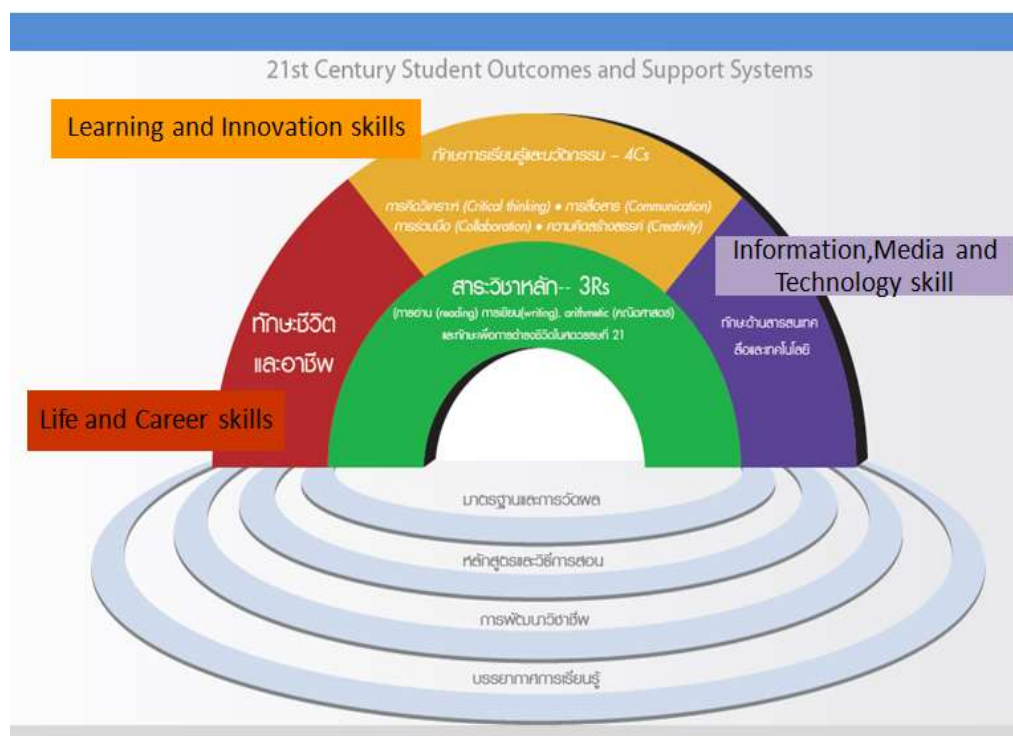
21st Century Student Outcomes and Support Systems

Learning and Innovation skills

ทักษะการเรียนรู้และนวัตกรรม – 4Cs

การคิดวิเคราะห์ (Critical thinking) • การสื่อสาร (Communication) การร่วมมือ (Collaboration) • ความคิดสร้างสรรค์ (Creativity)

Information,Media and Technology skill

ทักษะด้านสารสนเทศ สื่อและเทคโนโลยี

สาระวิชาหลัก-- 3Rs

(การอ่าน (reading) การเขียน(writing), arithmetic (คณิตศาสตร์) และทักษะเพื่อการดำรงชีวิตในศตวรรษที่ 21

ทักษะชีวิต และอาชีพ

Life and Career skills

มาตรฐานและการวัดผล

หลักสูตรและวิธีการสอน

การพัฒนาวิชาชีพ

บรรยากาศการเรียนรู้